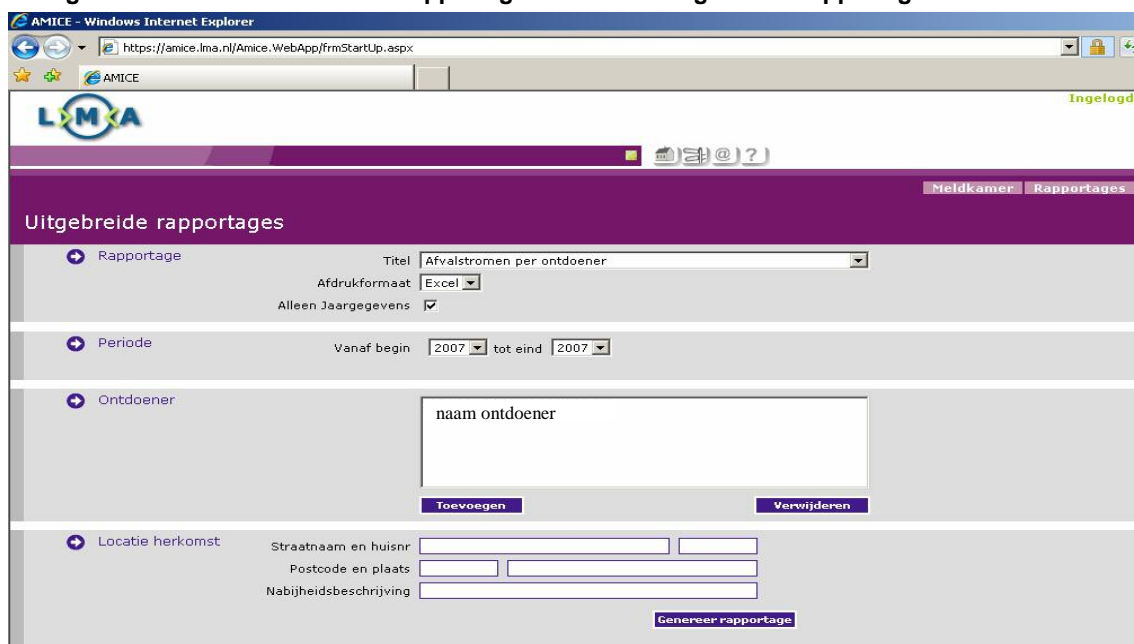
AMICE - Windows Internet Explorer

https://amice.lma.nl/Amice.WebApp/frmStartUp.aspx

AMICE

LMA

Ingelogd

Meldkamer Rapportages

Uitgebreide rapportages

Rapportage

Titel Afvalstromen per ontdoener

Afdrukformaat Excel

Alleen Jaargegevens

Periode

Vanaf begin 2007 tot eind 2007

Ontdoener

naam ontdoener

Toevoegen

Verwijderen

Locatie herkomst

Straatnaam en huisnr

Postcode en plaats

Nabijheidsbeschrijving

Genereer rapportage